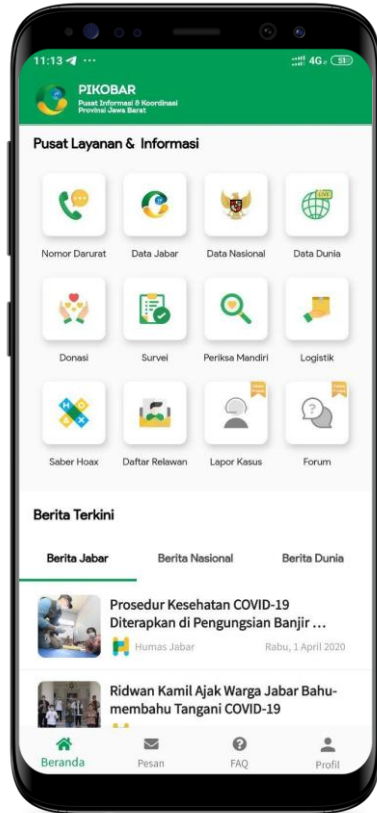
11:13 ··· 4G 51

PIKOBAR
Pusat Informasi & Koordinasi Provinsi Jawa Barat

Pusat Layanan & Informasi

Nomor Darurat
Data Jabar
Data Nasional
Data Dunia
Donasi
Survei
Periksa Mandiri
Logistik
Saber Hoax
Daftar Relawan
Lapor Kasus
Forum

Berita Terkini

Berita Jabar
Berita Nasional
Berita Dunia

Prosedur Kesehatan COVID-19 Diterapkan di Pengungsian Banjir ...
Humas Jabar
Rabu, 1 April 2020

Ridwan Kamil Ajak Warga Jabar Bahu-membahu Tangani COVID-19

Beranda
Pesan
FAQ
Profil